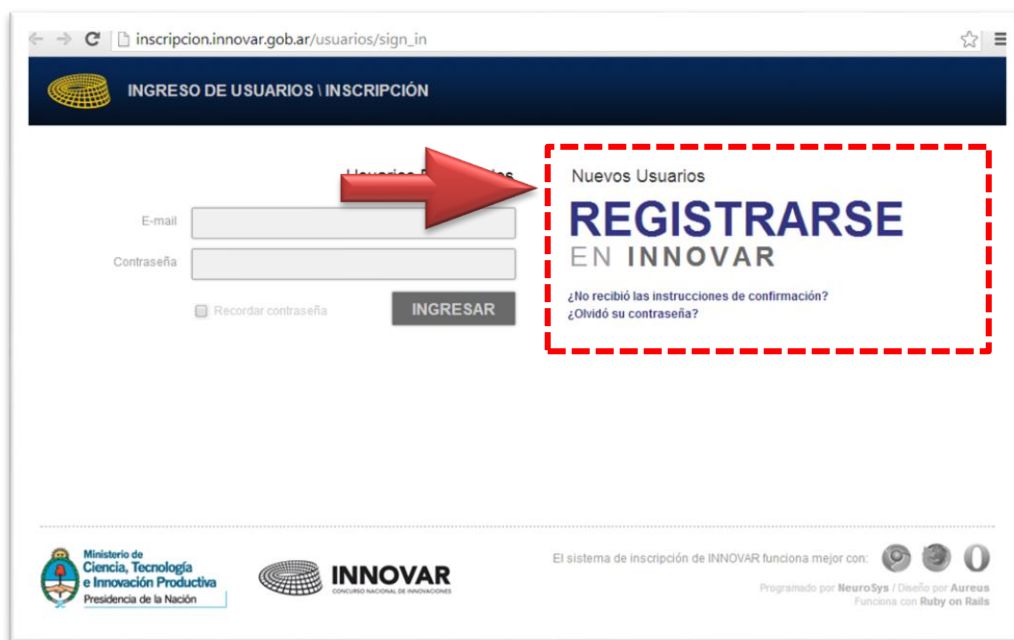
inscripcion.innovar.gob.ar/usuarios/sign_in

INGRESO DE USUARIOS \ INSCRIPCIÓN

Usuarios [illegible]

E-mail

Contraseña

Recordar contraseña

INGRESAR

Nuevos Usuarios

REGISTRARSE

EN INNOVAR

¿No recibió las instrucciones de confirmación?

¿Olvidó su contraseña?

Ministerio de Ciencia, Tecnología e Innovación Productiva

Presidencia de la Nación

INNOVAR

CONCURSO NACIONAL DE INNOVACIONES

El sistema de inscripción de INNOVAR funciona mejor con:

Programado por NeuroSys / Diseño por Aureus

Funciona con Ruby on Rails